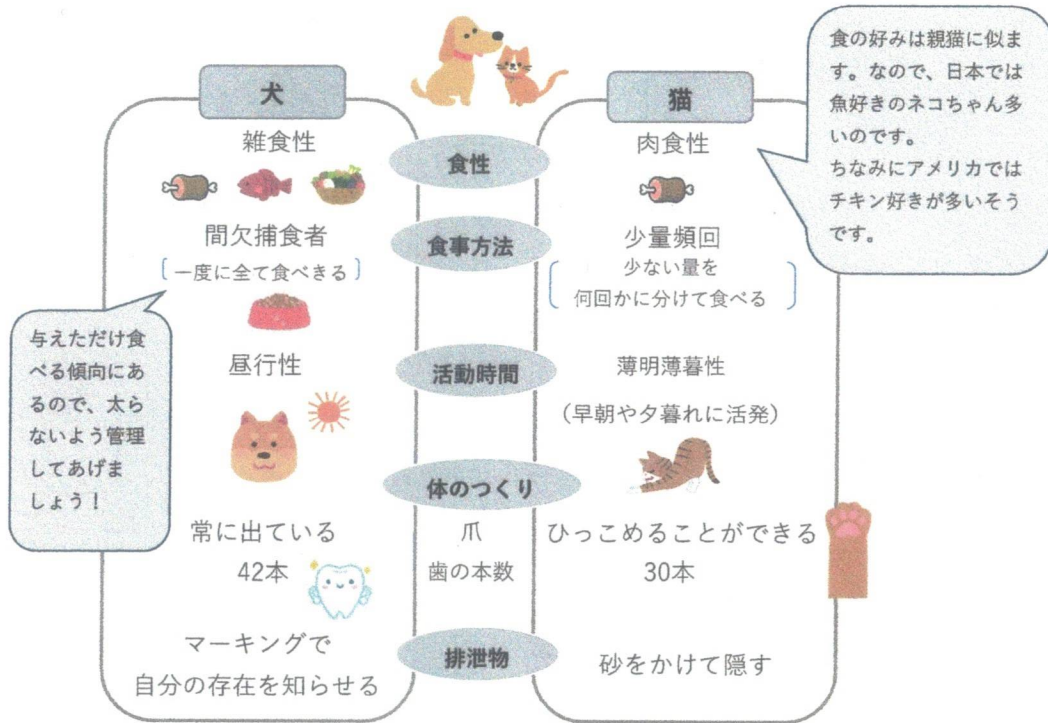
食の好みは親猫に似ます。なので、日本では魚好きのネコちゃん多いのです。
ちなみにアメリカではチキン好きが多いそうです。

犬

猫

食性

雑食性

肉食性

食事方法

間欠捕食者
〔一度に全て食べきる〕

少量頻回
少ない量を
何回かに分けて食べる

与えただけ食べる傾向にあるので、太らないよう管理してあげましょう！

活動時間

昼行性

薄明薄暮性
（早朝や夕暮れに活発）

体のつくり

爪

常に出ている

ひっこめることができる

歯の本数

42本

30本

排泄物

マーキングで
自分の存在を知らせる

砂をかけて隠す